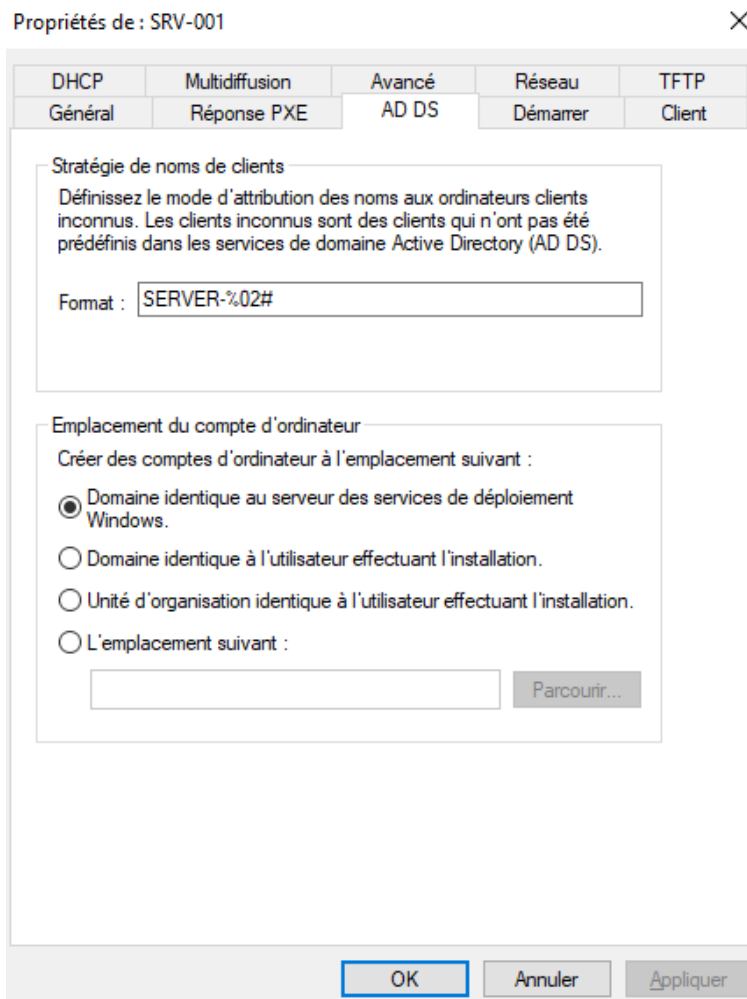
Propriétés de : SRV-001

×

DHCP
Multidiffusion
Avancé
Réseau
TFTP
Général
Réponse PXE
AD DS
Démarrer
Client

Stratégie de noms de clients

Définissez le mode d'attribution des noms aux ordinateurs clients inconnus. Les clients inconnus sont des clients qui n'ont pas été prédéfinis dans les services de domaine Active Directory (AD DS).

Format : SERVER-%02#

Emplacement du compte d'ordinateur

Créer des comptes d'ordinateur à l'emplacement suivant :

Domaine identique au serveur des services de déploiement Windows.

Domaine identique à l'utilisateur effectuant l'installation.

Unité d'organisation identique à l'utilisateur effectuant l'installation.

L'emplacement suivant :

Parcourir...

OK
Annuler
Appliquer